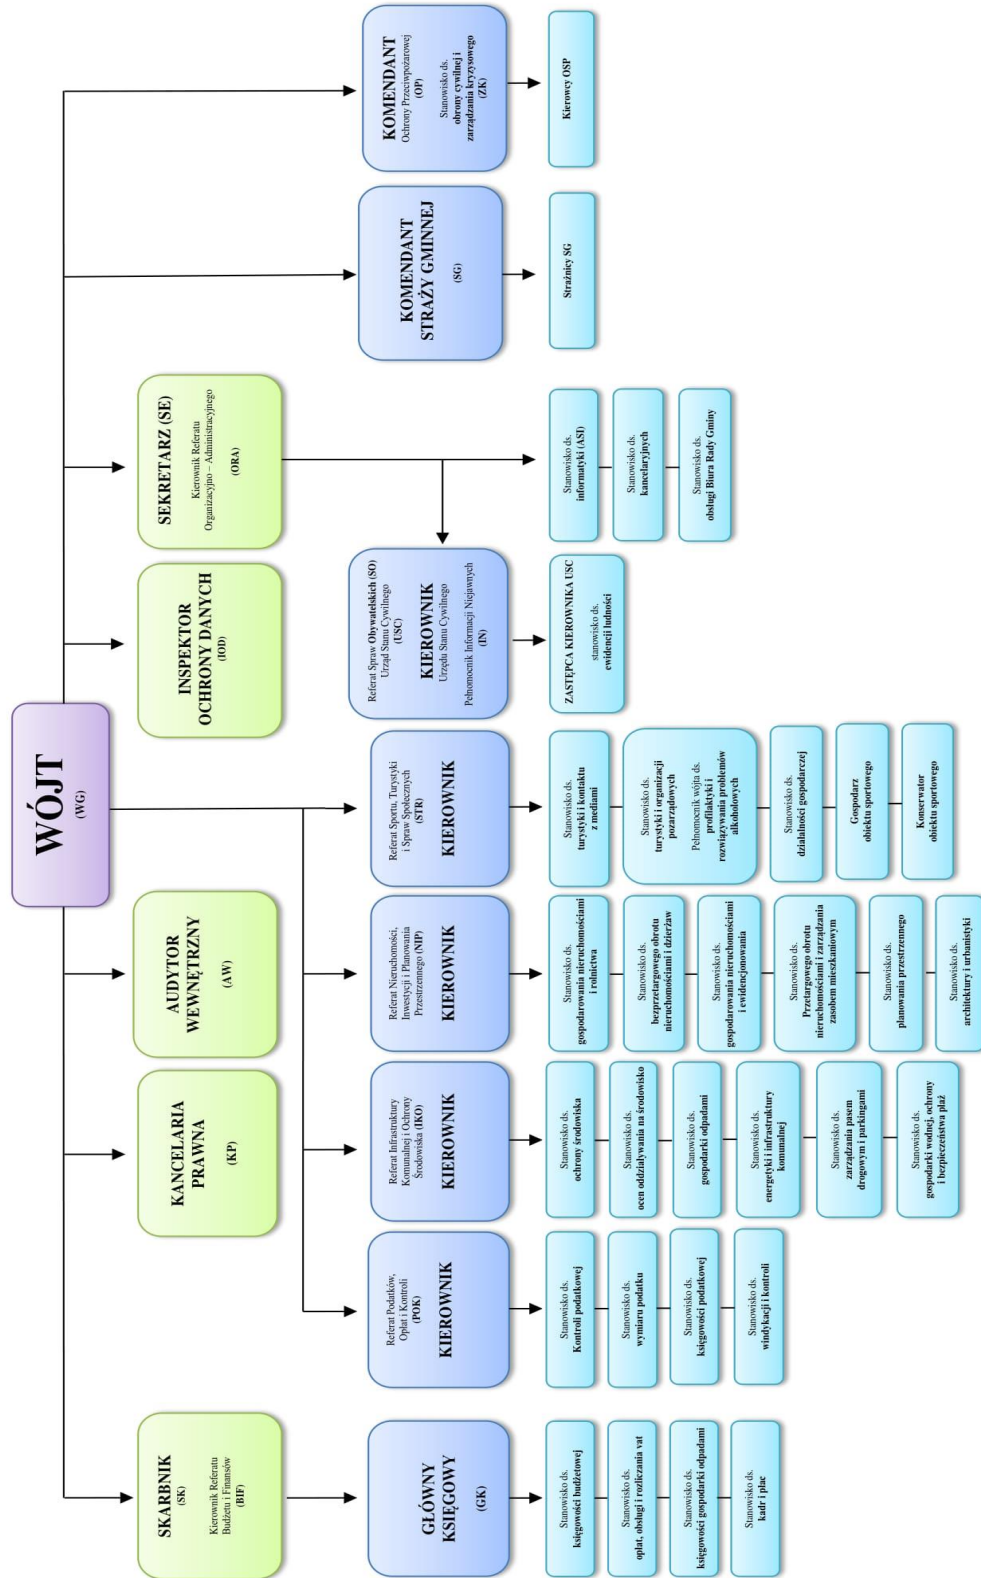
WÓJT
(WG)

KOMENDANT
Ochrony Przeciwpożarowej
(OP)
Stanowisko ds. obrony cywilnej i zarządzania kryzysowego
(ZK)

Kierowcy OSP

KOMENDANT STRAŻY GMINNEJ
(SG)

Strażnicy SG

SEKRETARZ (SE)
Kierownik Referatu Organizacyjno – Administracyjnego
(ORA)

Stanowisko ds. informatyki (ASI)

Stanowisko ds. kancelaryjnych

Stanowisko ds. obsługi Biura Rady Gminy

INSPEKTOR OCHRONY DANYCH
(IOD)

Referat Spraw Obywatelskich (SO)
Urząd Stanu Cywilnego
(USC)
KIEROWNIK
Urzędu Stanu Cywilnego
Pełnomocnik Informacji Niejawnych
(IN)

ZASTĘPCA KIEROWNIKA USC
stanowisko ds. ewidencji ludności

AUDYTOR WEWNĘTRZNY
(AW)

Referat Sportu, Turystyki i Spraw Społecznych
(STR)
KIEROWNIK

Stanowisko ds. turystyki i kontaktu z mediami

Stanowisko ds. turystyki i organizacji pozarządowych
Pełnomocnik wójta ds. profilaktyki i rozwiązywania problemów alkoholowych

Stanowisko ds. działalności gospodarczej

Gospodarz obiektu sportowego

Konserwator obiektu sportowego

KANCELARIA PRAWNA
(KP)

Referat Nieruchomości, Inwestycji i Planowania Przestrzennego (NIP)
KIEROWNIK

Stanowisko ds. gospodarowania nieruchomościami i rolnictwa

Stanowisko ds. bezprzetargowego obrotu nieruchomościami i dzierżaw

Stanowisko ds. gospodarowania nieruchomościami i ewidencjonowania

Stanowisko ds. Przetargowego obrotu nieruchomościami i zarządzania zasobem mieszkaniowym

Stanowisko ds. planowania przestrzennego

Stanowisko ds. architektury i urbanistyki

Referat Infrastruktury Komunalnej i Ochrony Środowiska (IKO)
KIEROWNIK

Stanowisko ds. ochrony środowiska

Stanowisko ds. ocen oddziaływania na środowisko

Stanowisko ds. gospodarki odpadami

Stanowisko ds. energetyki i infrastruktury komunalnej

Stanowisko ds. zarządzania pasem drogowym i parkingami

Stanowisko ds. gospodarki wodnej, ochrony i bezpieczeństwa plaż

Referat Podatków, Opłat i Kontroli (POK)
KIEROWNIK

Stanowisko ds. Kontroli podatkowej

Stanowisko ds. wymiaru podatku

Stanowisko ds. księgowości podatkowej

Stanowisko ds. windykacji i kontroli

SKARBNIK
(SK)
Kierownik Referatu Budżetu i Finansów
(BIF)

GŁÓWNY KSIĘGOWY
(GK)

Stanowisko ds. księgowości budżetowej

Stanowisko ds. opłat, obsługi i rozliczania vat

Stanowisko ds. księgowości gospodarki odpadami

Stanowisko ds. kadr i płac